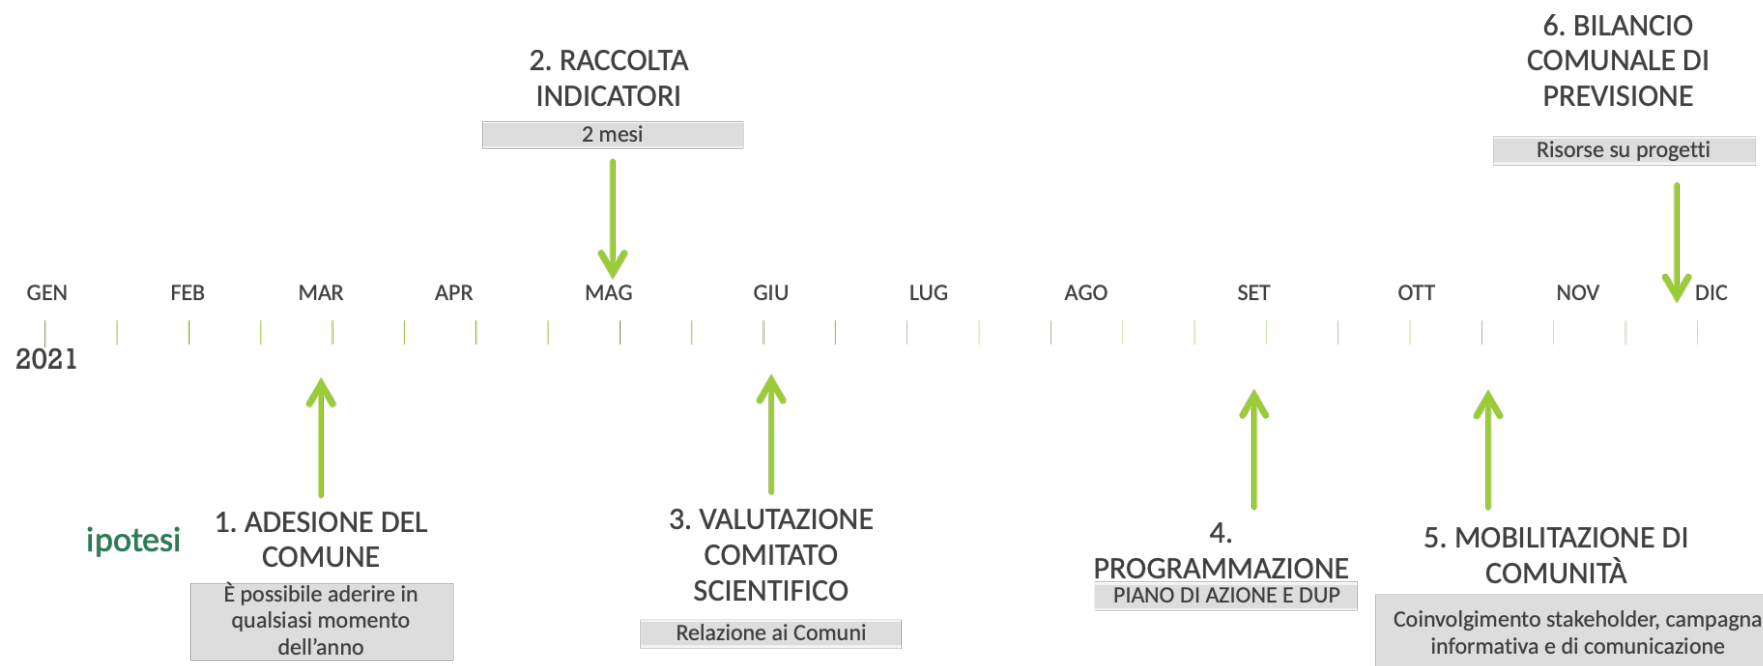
2. RACCOLTA INDICATORI

2 mesi

6. BILANCIO COMUNALE DI PREVISIONE

Risorse su progetti

GEN FEB MAR APR MAG GIU LUG AGO SET OTT NOV DIC

2021

ipotesi

1. ADESIONE DEL COMUNE

È possibile aderire in qualsiasi momento dell'anno

3. VALUTAZIONE COMITATO SCIENTIFICO

Relazione ai Comuni

4. PROGRAMMAZIONE

PIANO DI AZIONE E DUP

5. MOBILITAZIONE DI COMUNITÀ

Coinvolgimento stakeholder, campagna informativa e di comunicazione